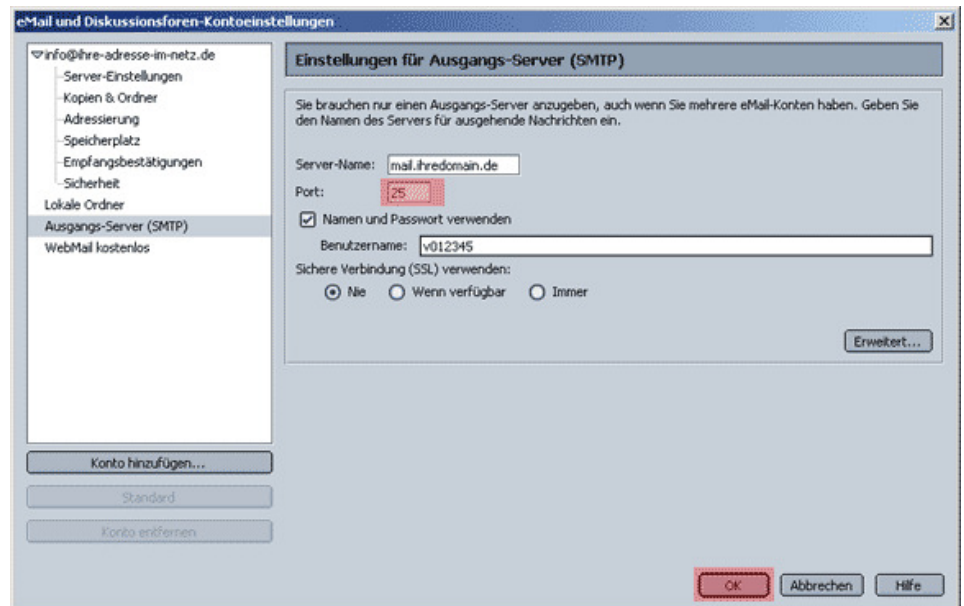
eMail und Diskussionsforen-Kontoeinstellungen

info@ihre-adresse-im-netz.de
Server-Einstellungen
Kopien & Ordner
Adressierung
Speicherplatz
Empfangsbestätigungen
Sicherheit
Lokale Ordner
Ausgangs-Server (SMTP)
WebMail kostenlos

Konto hinzufügen...
Standard
Konto entfernen

Einstellungen für Ausgangs-Server (SMTP)

Sie brauchen nur einen Ausgangs-Server anzugeben, auch wenn Sie mehrere eMail-Konten haben. Geben Sie den Namen des Servers für ausgehende Nachrichten ein.

Server-Name: mail.ihredomain.de
Port: 25
Namen und Passwort verwenden
Benutzername: v012345
Sichere Verbindung (SSL) verwenden:
Nie
Wenn verfügbar
Immer

Erweitert...

OK
Abbrechen
Hilfe